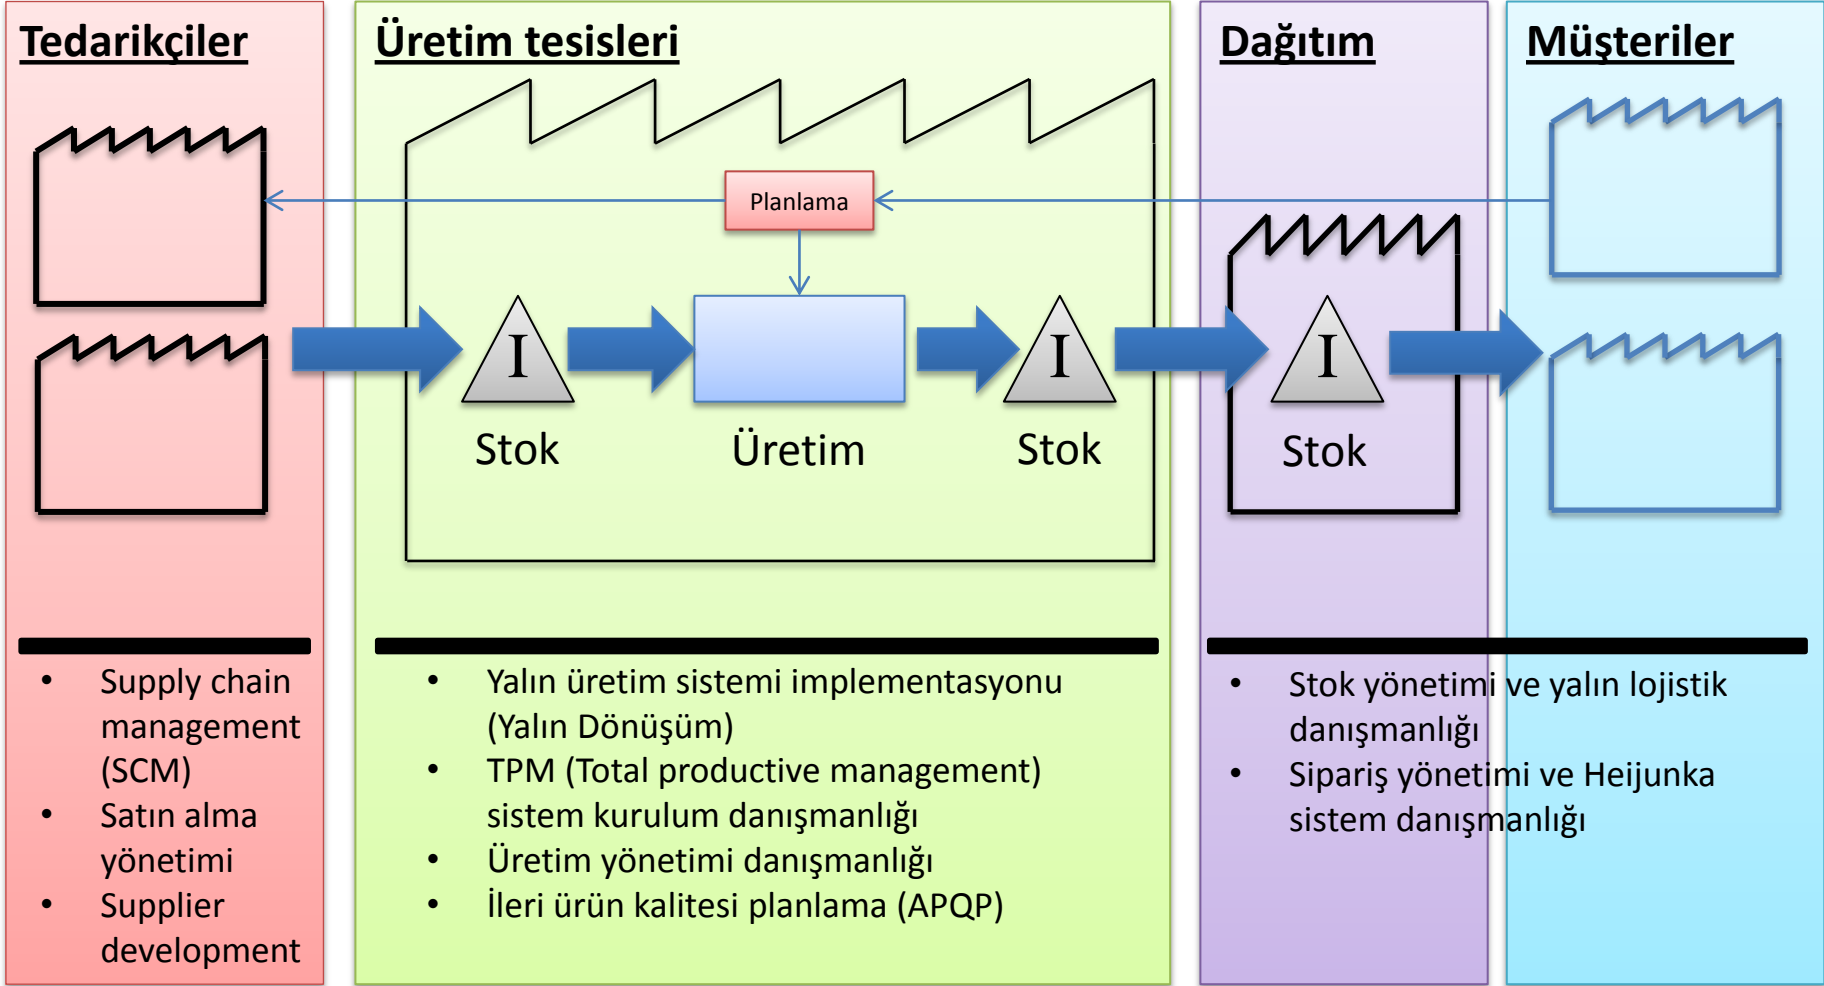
Tedarikçiler

Üretim tesisleri

Dağıtım

Müşteriler

Planlama

I

Stok

Üretim

I

Stok

I

Stok

- Supply chain management (SCM)
- Satın alma yönetimi
- Supplier development

- Yalın üretim sistemi implementasyonu (Yalın Dönüşüm)
- TPM (Total productive management) sistem kurulum danışmanlığı
- Üretim yönetimi danışmanlığı
- İleri ürün kalitesi planlama (APQP)

- Stok yönetimi ve yalın lojistik danışmanlığı
- Sipariş yönetimi ve Heijunka sistem danışmanlığı